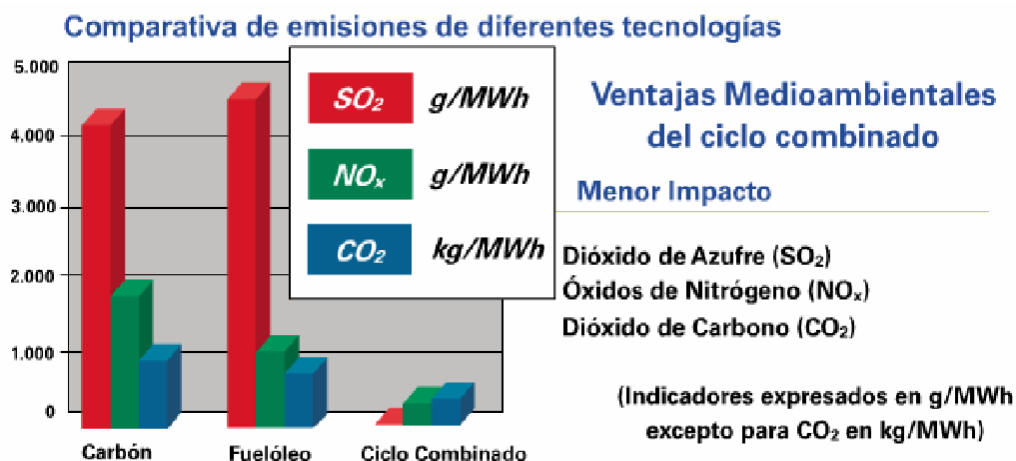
Comparativa de emisiones de diferentes tecnologías

5.000
4.000
3.000
2.000
1.000
0

$SO_2$ g/MWh
$NO_x$ g/MWh
$CO_2$ kg/MWh

Carbón
Fuelóleo
Ciclo Combinado

Ventajas Medioambientales del ciclo combinado

Menor Impacto

Dióxido de Azufre ($SO_2$)
Óxidos de Nitrógeno ($NO_x$)
Dióxido de Carbono ($CO_2$)

(Indicadores expresados en g/MWh excepto para $CO_2$ en kg/MWh)